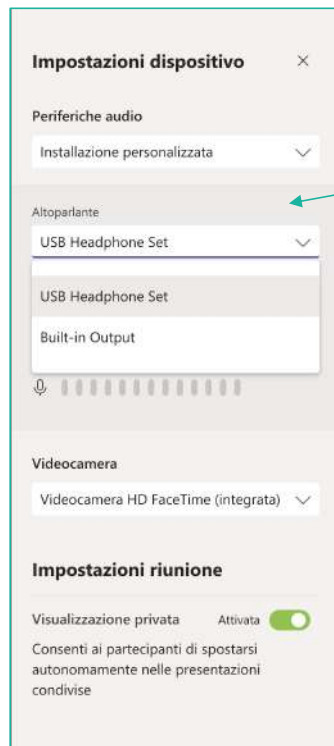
Impostazioni dispositivo ×

Periferiche audio

Installazione personalizzata

Altoparlante

USB Headphone Set

USB Headphone Set

Built-in Output

Videocamera

Videocamera HD FaceTime (integrata)

Impostazioni riunione

Visualizzazione privata Attivata

Consenti ai partecipanti di spostarsi autonomamente nelle presentazioni condivise